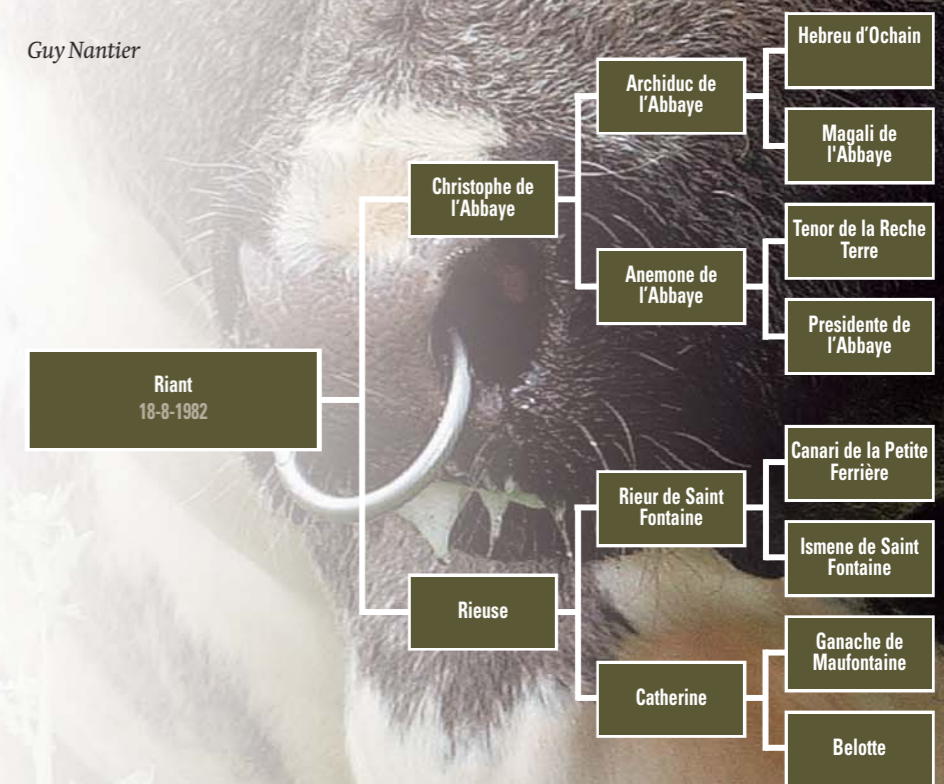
Guy Nantier

Riant
18-8-1982

Christophe de l'Abbaye

Rieuse

Archiduc de l'Abbaye

Anemone de l'Abbaye

Rieur de Saint Fontaine

Catherine

Hebreu d'Ochain

Magali de l'Abbaye

Tenor de la Reche Terre

Presidente de l'Abbaye

Canari de la Petite Ferrière

Ismene de Saint Fontaine

Ganache de Maufontaine

Belotte